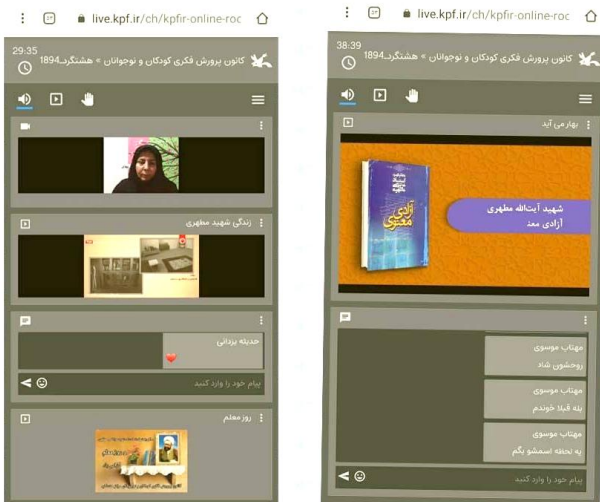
live.kpf.ir/ch/kpfir-online-roc

29:35

کانون پرورش فکری کودکان و نوجوانان » هشتگرد_1894

زندگی شهید مطهری

خدیجه یزدانی

❤

پیام خود را وارد کنید

روز معلم

live.kpf.ir/ch/kpfir-online-roc

38:39

کانون پرورش فکری کودکان و نوجوانان » هشتگرد_1894

بهاری می آید

شهید آیت‌الله مطهری
آزادی معنوی

آزادی معنوی
مطهری

مهتاب موسوی
روحشون شاد

مهتاب موسوی
بله قبلا خوندم

مهتاب موسوی
یه لحظه اسمشو بگم

پیام خود را وارد کنید